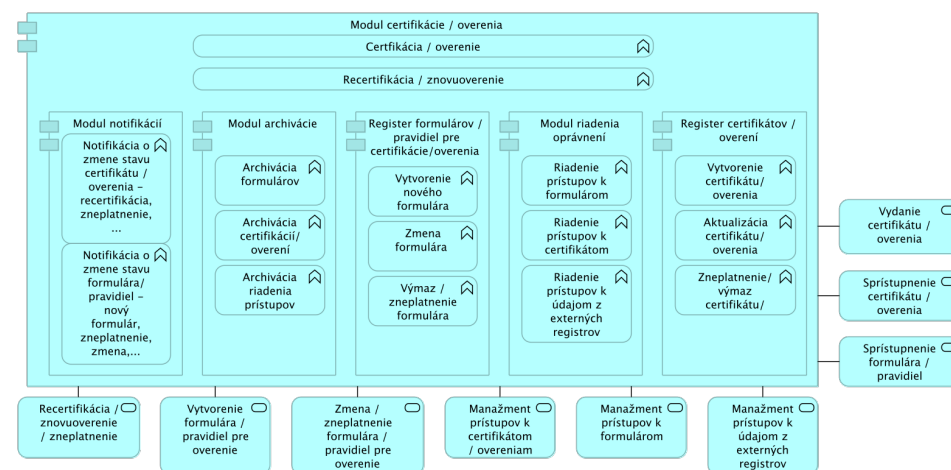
Modul certifikácie / overenia

Certfikácia / overenie

Recertifikácia / znovuoverenie

Modul notifikácií

Notifikácia o zmene stavu certifikátu / overenia – recertifikácia, zneplatnenie, ...

Notifikácia o zmene stavu formulára/ pravidiel – nový formulár, zneplatnenie, zmena,...

Modul archivácie

Archivácia formulárov

Archivácia certifikácií/ overení

Archivácia riadenia prístupov

Register formulárov / pravidiel pre certifikácie/overenia

Vytvorenie nového formulára

Zmena formulára

Výmaz / zneplatnenie formulára

Modul riadenia oprávnení

Riadenie prístupov k formulárom

Riadenie prístupov k certifikátom

Riadenie prístupov k údajom z externých registrov

Register certifikátov / overení

Vytvorenie certifikátu/ overenia

Aktualizácia certifikátu/ overenia

Zneplatnenie/ výmaz certifikátu/

Vydanie certifikátu / overenia

Sprístupnenie certifikátu / overenia

Sprístupnenie formulára / pravidiel

Recertifikácia / znovuoverenie / zneplatnenie

Vytvorenie formulára / pravidiel pre overenie

Zmena / zneplatnenie formulára / pravidiel pre overenie

Manažment prístupov k certifikátom / overeniam

Manažment prístupov k formulárom

Manažment prístupov k údajom z externých registrov